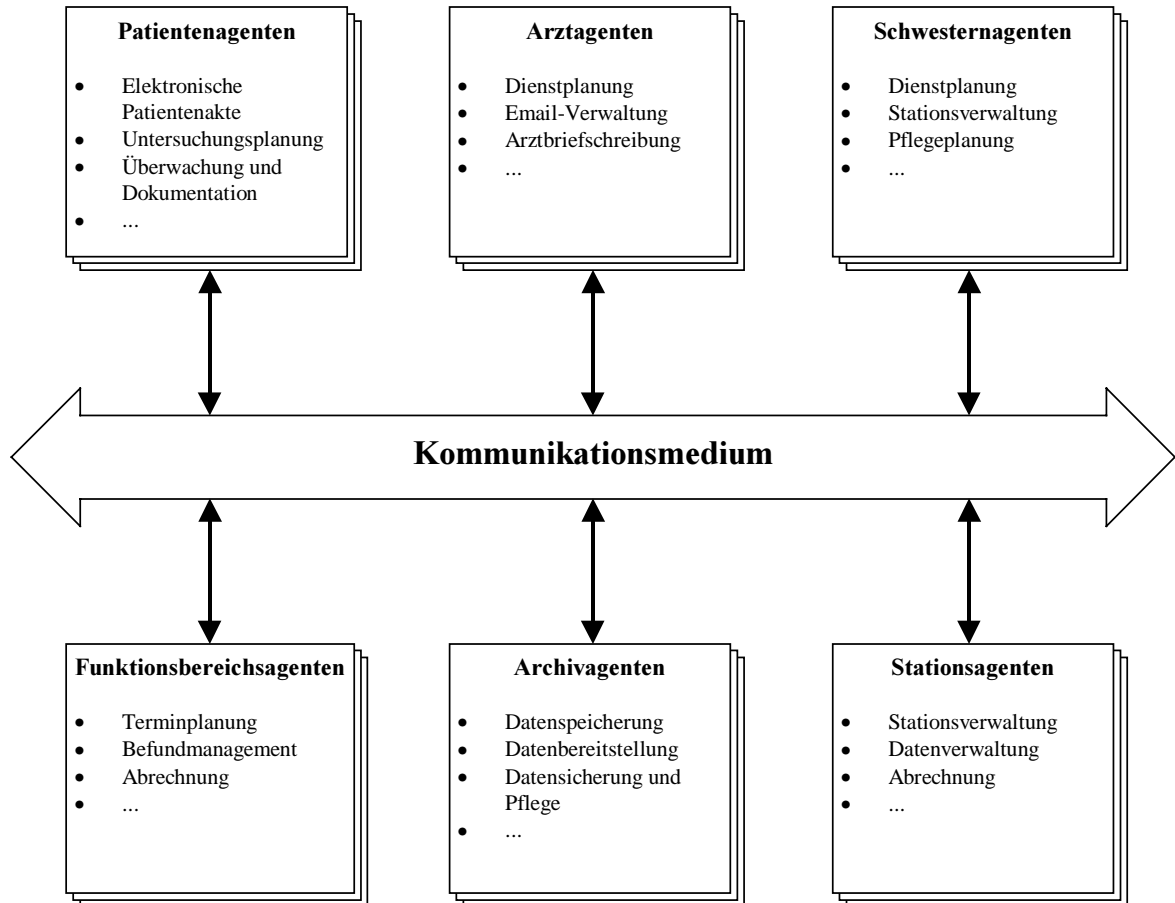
**Patientenagenten**

- Elektronische Patientenakte
- Untersuchungsplanung
- Überwachung und Dokumentation
- ...

**Arztagenten**

- Dienstplanung
- Email-Verwaltung
- Arztbriefschreibung
- ...

**Schwesternagenten**

- Dienstplanung
- Stationsverwaltung
- Pflegeplanung
- ...

**Kommunikationsmedium**

**Funktionsbereichsagenten**

- Terminplanung
- Befundmanagement
- Abrechnung
- ...

**Archivagenten**

- Datenspeicherung
- Datenbereitstellung
- Datensicherung und Pflege
- ...

**Stationsagenten**

- Stationsverwaltung
- Datenverwaltung
- Abrechnung
- ...